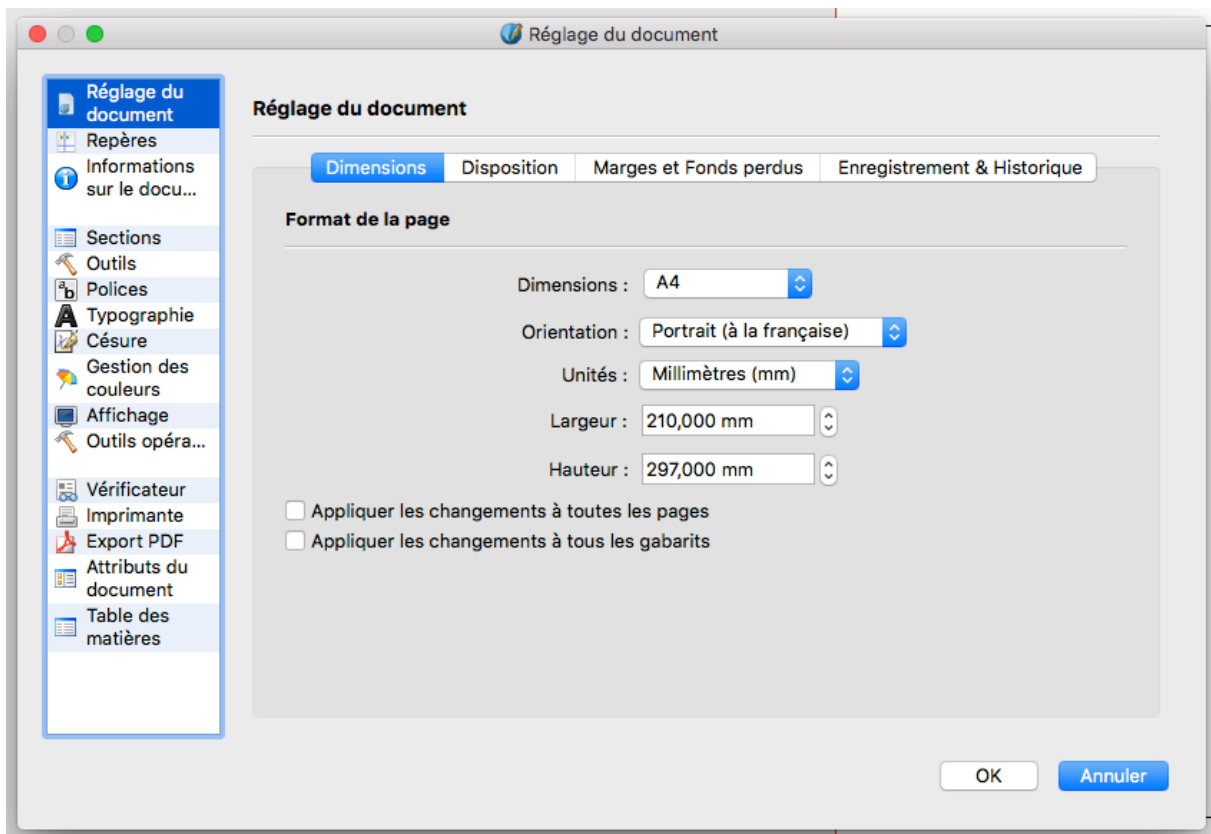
Réglage du document

Réglage du document
Repères
Informations sur le docu...
Sections
Outils
Polices
Typographie
Césure
Gestion des couleurs
Affichage
Outils opéra...
Vérificateur
Imprimante
Export PDF
Attributs du document
Table des matières

Réglage du document

Dimensions | Disposition | Marges et Fonds perdus | Enregistrement & Historique

Format de la page

Dimensions : A4
Orientation : Portrait (à la française)
Unités : Millimètres (mm)
Largeur : 210,000 mm
Hauteur : 297,000 mm

Appliquer les changements à toutes les pages
Appliquer les changements à tous les gabarits

OK
Annuler